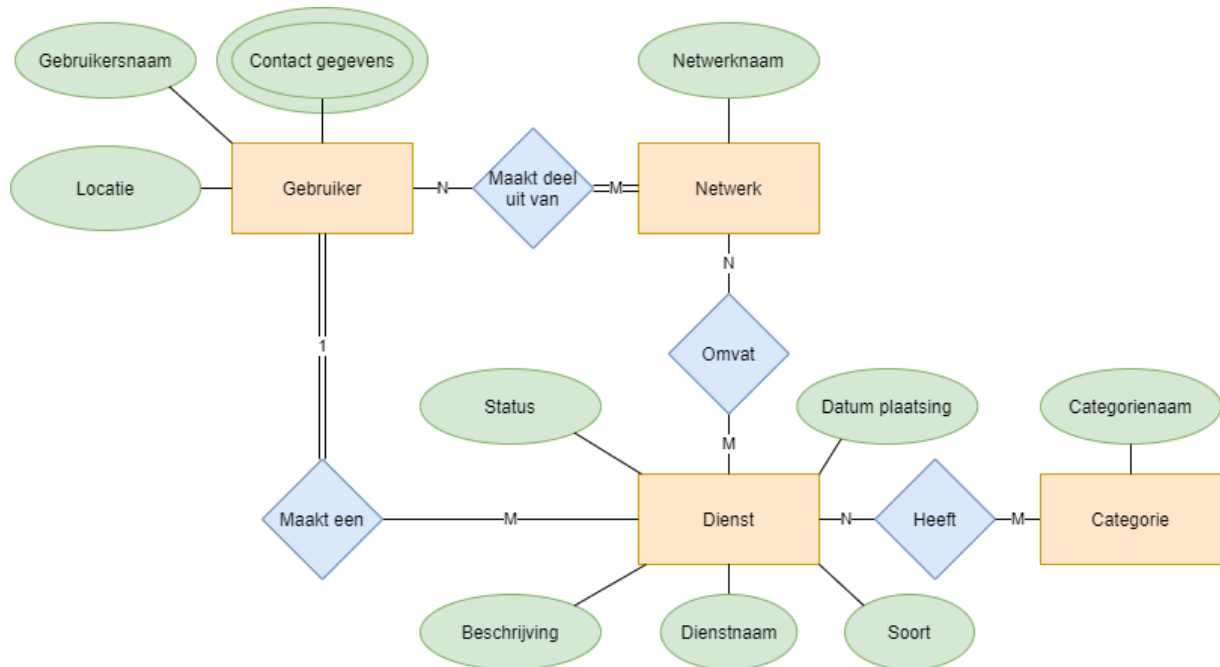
Gebruikersnaam

Contact gegevens

Netwerknaam

Locatie

Gebruiker

N

Maakt deel uit van

M

Netwerk

N

1

Omvat

Status

Datum plaatsing

Categorienaam

M

Maakt een

M

Dienst

N

Heeft

M

Categorie

Beschrijving

Dienstnaam

Soort